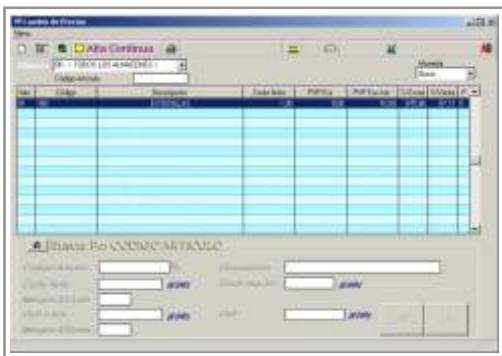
Cambio de Precios

Menu

Alta Continua

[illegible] 00 - TODOS LOS ALMACENES

Codigo Articulo

Moneda

Euros

| Alm | Código | Descripción | Coste Neto | PVP S.iva | PVP C.iva | %Coste | %Venta |
|---|---|---|---|---|---|---|---|
| 01 | 00 | ESTRELLAS | 1,00 | 9,00 | 10,00 | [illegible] | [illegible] |

Busca Por CODIGO ARTICULO

Codigo Articulo

COSTE NETO

Margen S/Coste

PVP S.IVA

Margen S/Venta

Descripcion

Coste Ingreso

PVP